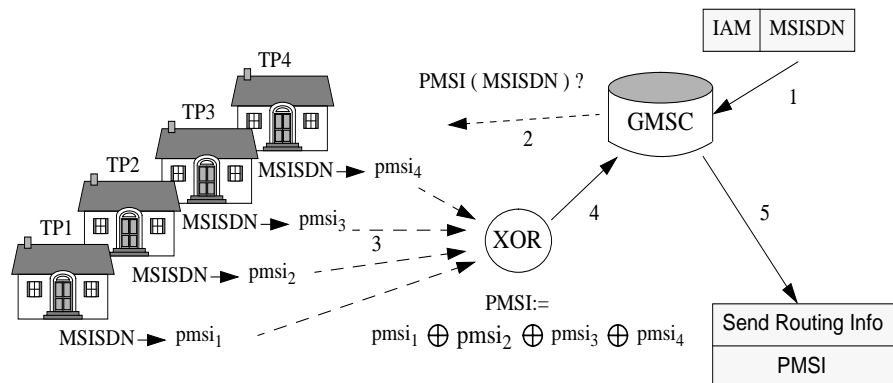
| IAM | MSISDN |
|---|---|

1

PMSI ( MSISDN ) ?

2

GMSC

TP4

TP3

TP2

TP1

MSISDN → $pmsi_4$

MSISDN → $pmsi_3$

MSISDN → $pmsi_2$

MSISDN → $pmsi_1$

3

XOR

4

5

PMSI:=

$pmsi_1 \oplus pmsi_2 \oplus pmsi_3 \oplus pmsi_4$

| Send Routing Info |
|---|
| PMSI |